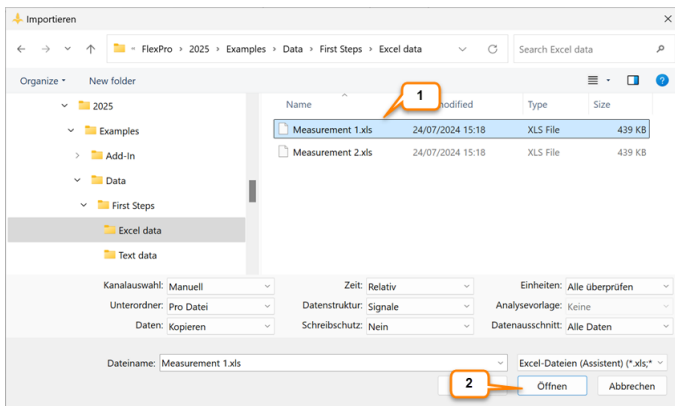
Importieren

« FlexPro › 2025 › Examples › Data › First Steps › Excel data

Search Excel data

Organize ▾ New folder

2025
Examples
Add-In
Data
First Steps
Excel data
Text data

| Name | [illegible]odified | Type | Size |
|---|---|---|---|
| Measurement 1.xls | 24/07/2024 15:18 | XLS File | 439 KB |
| Measurement 2.xls | 24/07/2024 15:18 | XLS File | 439 KB |

1

Kanalauswahl: Manuell
Unterordner: Pro Datei
Daten: Kopieren

Zeit: Relativ
Datenstruktur: Signale
Schreibschutz: Nein

Einheiten: Alle überprüfen
Analysevorlage: Keine
Datenausschnitt: Alle Daten

Dateiname: Measurement 1.xls

Excel-Dateien (Assistent) (*.xls;*

2

Öffnen

Abbrechen